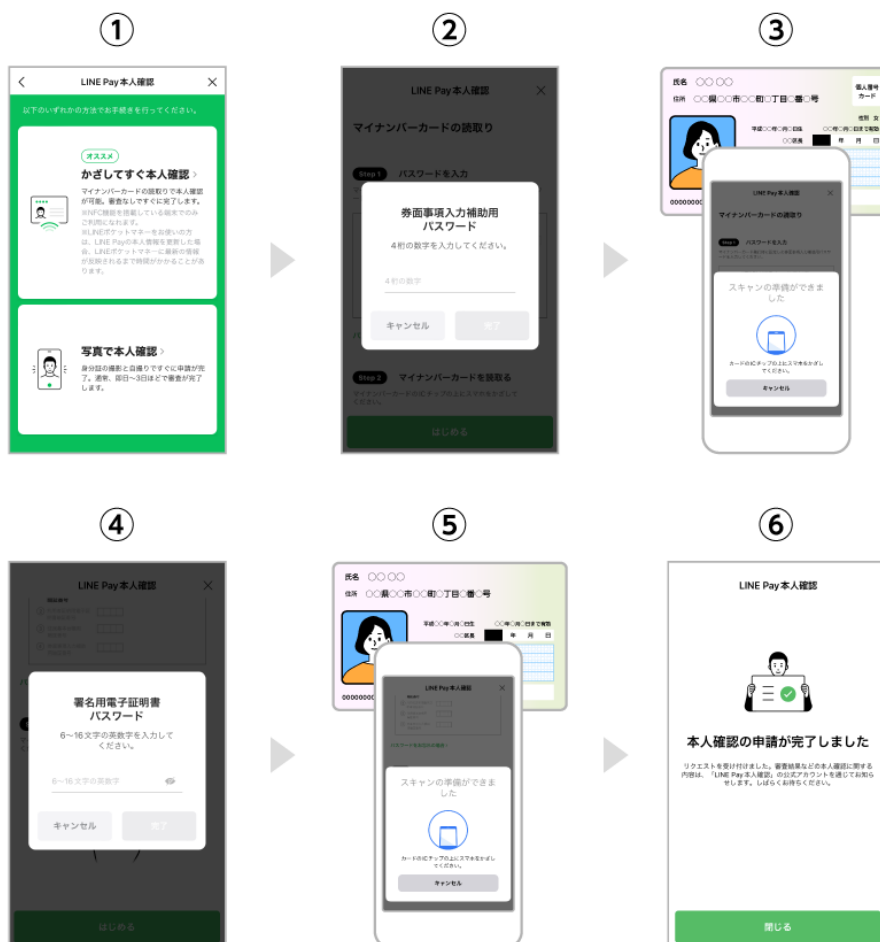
①

LINE Pay本人確認

以下のいずれかの方法でお手続きを行ってください。

オススメ

かざしてすぐ本人確認 >

マイナンバーカードの読取りで本人確認が可能。審査なしですぐに完了します。

※NFC機能を搭載している端末でのみご利用になれます。

※LINEポケットマネーをお使いの方は、LINE Payの本人情報を更新した場合、LINEポケットマネーに最新の情報が反映されるまで時間がかかることがあります。

写真で本人確認 >

身分証の撮影と自撮りですぐに申請が完了。通常、即日〜3日ほどで審査が完了します。

②

LINE Pay本人確認

マイナンバーカードの読取り

Step 1 パスワードを入力

券面事項入力補助用パスワード

4桁の数字を入力してください。

4桁の数字

キャンセル

完了

Step 2 マイナンバーカードを読取る

はじめる

③

氏名 〇〇 〇〇

住所 〇〇県〇〇市〇〇町〇丁目〇番〇号

個人番号カード

LINE Pay本人確認

マイナンバーカードの読取り

Step 1 パスワードを入力

スキャンの準備ができました

カードのICチップの上にスマホをかざしてください。

キャンセル

④

LINE Pay本人確認

署名用電子証明書パスワード

6〜16文字の英数字を入力してください。

6〜16文字の英数字

キャンセル

完了

はじめる

⑤

氏名 〇〇 〇〇

住所 〇〇県〇〇市〇〇町〇丁目〇番〇号

LINE Pay本人確認

スキャンの準備ができました

カードのICチップの上にスマホをかざしてください。

キャンセル

⑥

LINE Pay本人確認

本人確認の申請が完了しました

リクエストを受け付けました。審査結果などの本人確認に関する内容は、「LINE Pay本人確認」の公式アカウントを通じてお知らせします。しばらくお待ちください。

閉じる